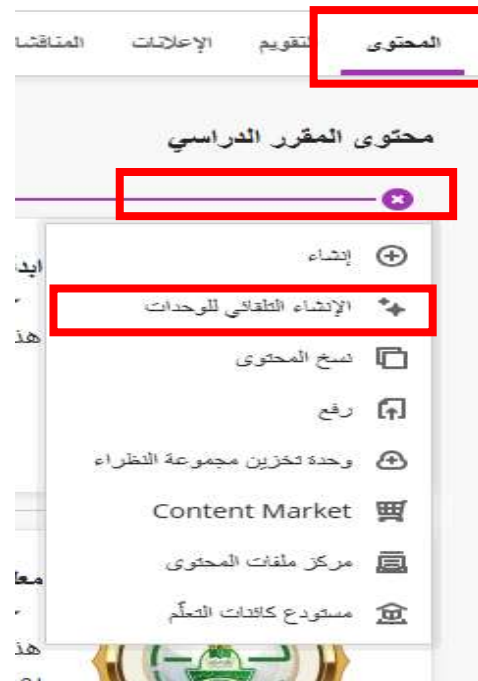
المحتوى
التقويم
الإعلانات
المناقشا

محتوى المقرر الدراسي

إنشاء
الإنشاء التلقائي للوحدات
نسخ المحتوى
رفع
وحدة تخزين مجموعة النظراء
Content Market
مركز ملفات المحتوى
مستودع كائنات التعلّم

ابد
هذ
معا
هذ